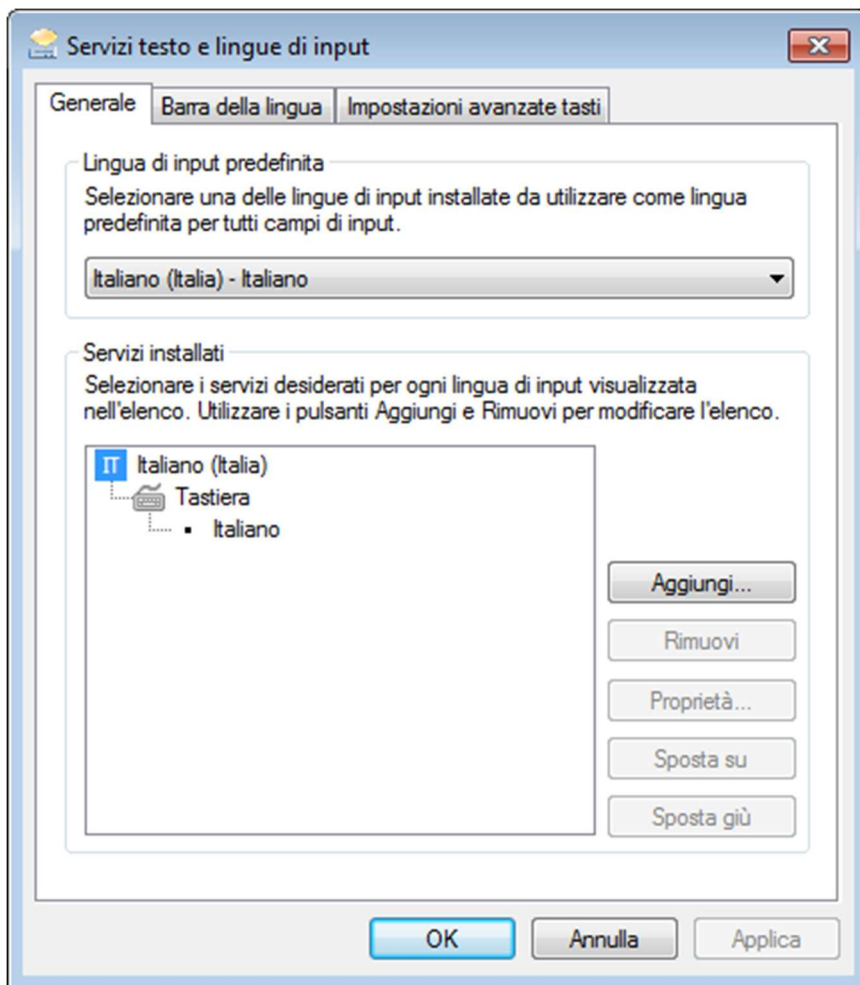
Servizi testo e lingue di input

Generale | Barra della lingua | Impostazioni avanzate tasti

Lingua di input predefinita

Selezionare una delle lingue di input installate da utilizzare come lingua predefinita per tutti campi di input.

Italiano (Italia) - Italiano

Servizi installati

Selezionare i servizi desiderati per ogni lingua di input visualizzata nell'elenco. Utilizzare i pulsanti Aggiungi e Rimuovi per modificare l'elenco.

IT Italiano (Italia)
Tastiera
Italiano

Aggiungi...
Rimuovi
Proprietà...
Sposta su
Sposta giù

OK
Annulla
Applica